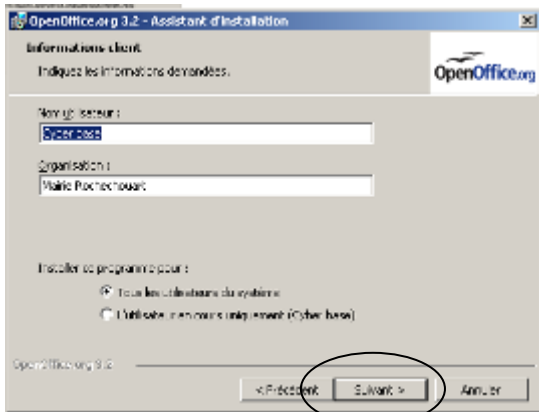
OpenOffice.org 3.2 - Assistant d'installation

Informations client

Indiquez les informations demandées.

OpenOffice.org

Nom d'utilisateur :

Cyber base

Organisation :

Mairie Rochechouart

Installer ce programme pour :

Tous les utilisateurs du système

L'utilisateur en cours uniquement (Cyber base)

OpenOffice.org 3.2

< Précédent

Suivant >

Annuler